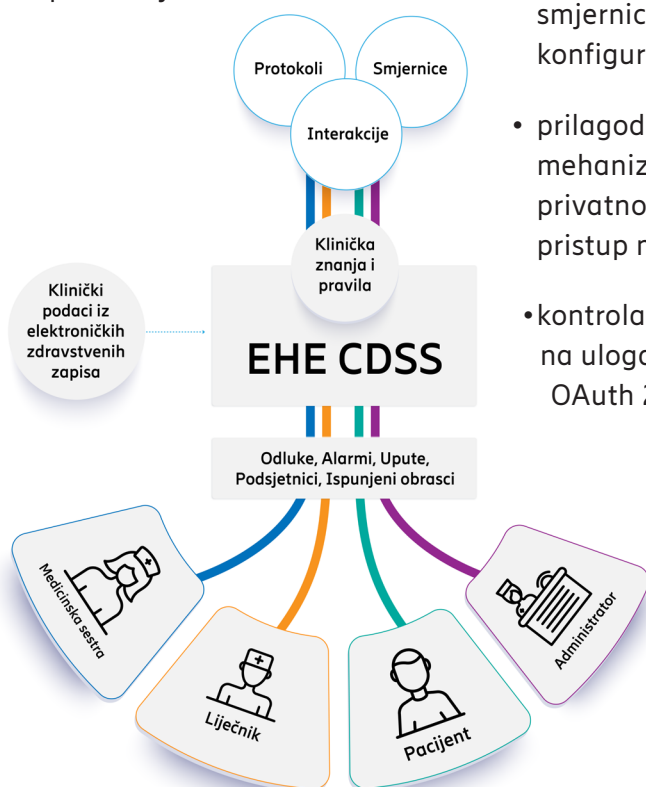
Protokoli

Smjernice

Interakcije

Klinička znanja i pravila

Klinički podaci iz elektroničkih zdravstvenih zapisa

EHE CDSS

Odluke, Alarmi, Upute, Podsjetnici, Ispunjeni obrasci

Medicinska sestra

Liječnik

Pacijent

Administrator

smjernic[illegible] konfigur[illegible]

• prilagod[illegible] mehaniz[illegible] privatno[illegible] pristup n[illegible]

• kontrola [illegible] na uloga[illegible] OAuth 2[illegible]